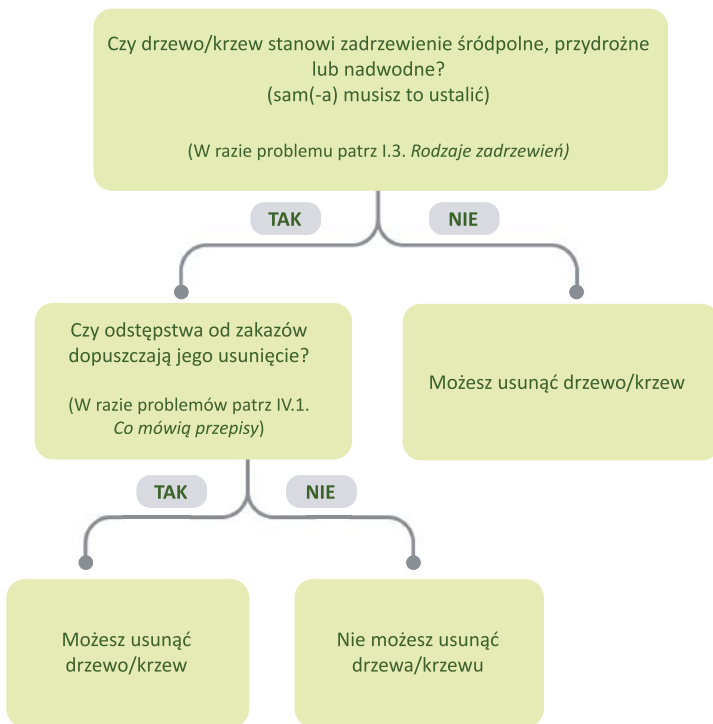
Czy drzewo/krzew stanowi zadrzewienie śródpolne, przydrożne lub nadwodne?
(sam(-a) musisz to ustalić)

(W razie problemu patrz I.3. *Rodzaje zadrzewień*)

TAK

NIE

Czy odstępstwa od zakazów dopuszczają jego usunięcie?

(W razie problemów patrz IV.1. *Co mówią przepisy*)

Możesz usunąć drzewo/krzew

TAK

NIE

Możesz usunąć drzewo/krzew

Nie możesz usunąć drzewa/krzewu